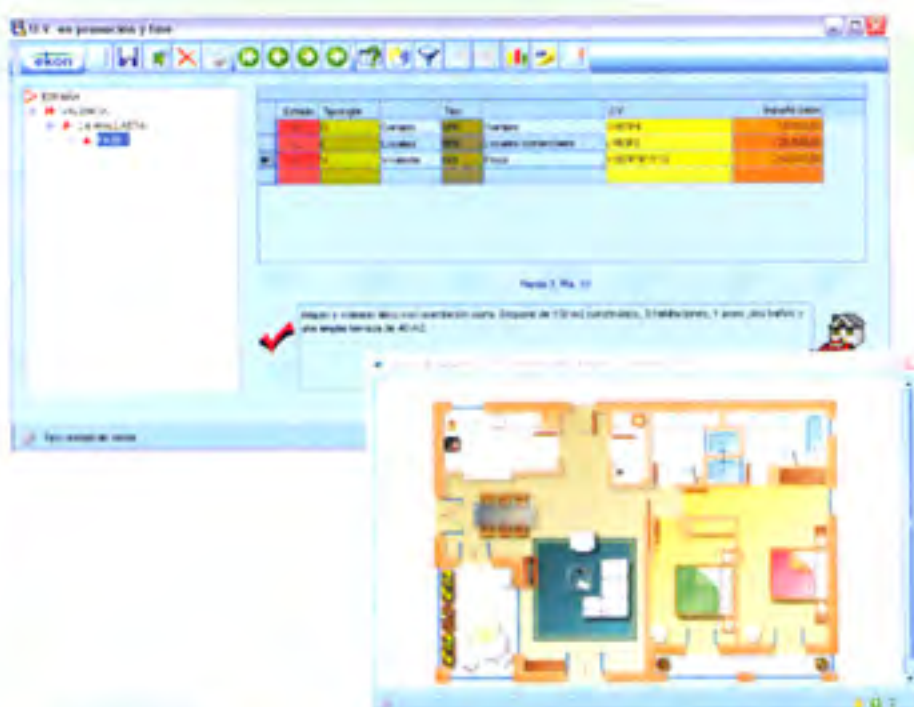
U.V. en promoción y fase

ekon

ESPAÑA
VALENCIA
LA MALLAETA
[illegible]

| Estado | Tipología | | Tipo | | U.V. | Importe venta |
|---|---|---|---|---|---|---|
| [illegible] | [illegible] | Garajes | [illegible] | Garajes | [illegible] | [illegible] |
| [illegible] | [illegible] | Locales | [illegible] | Locales comerciales | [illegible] | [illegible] |
| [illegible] | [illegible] | Viviendas | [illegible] | Pisos | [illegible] | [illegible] |

Planta 3, Pta. 10

Amplia y soleada vivienda con orientación sureste. Dispone de 110 m2 construidos, 3 habitaciones, 1 aseo, 1 baño y una amplia terraza de 40 m2.

Tipo acceso de venta